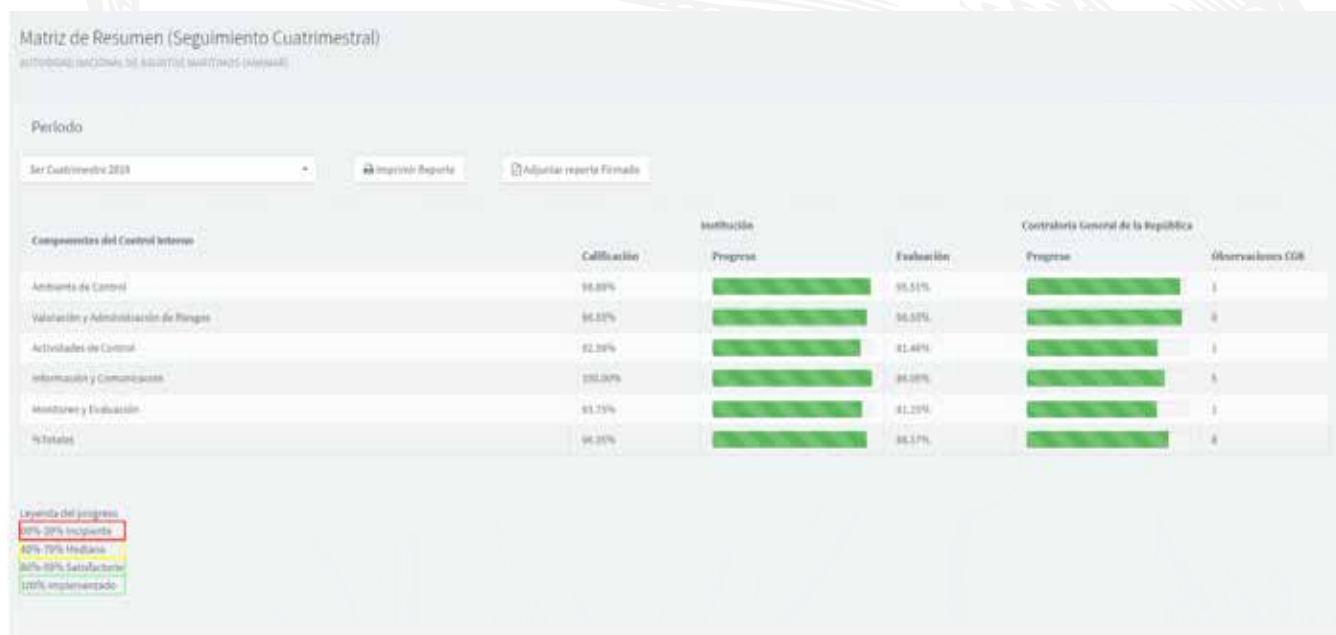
Matriz de Resumen (Seguimiento Cuatrimestral)

AUTORIDAD NACIONAL DE ASUNTOS MARÍTIMOS (ANAMAR)

Periodo

3er Cuatrimestre 2019

Imprimir Reporte

Adjuntar reporte Firmado

| Componentes del Control Interno | Institución: Calificación | Institución: Progreso | Contraloría General de la República: Evaluación | Contraloría General de la República: Progreso | Observaciones CGR |
|---|---|---|---|---|---|
| Ambiente de Control | 98.80% | | 95.51% | | 1 |
| Valoración y Administración de Riesgos | 96.33% | | 96.50% | | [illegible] |
| Actividades de Control | 92.59% | | 81.48% | | 1 |
| Información y Comunicación | 100.00% | | 89.09% | | 5 |
| Monitoreo y Evaluación | 93.75% | | 81.25% | | 1 |
| %Totales | 96.35% | | 88.57% | | 8 |

Leyenda del progreso
0%-39% Incipiente
40%-79% Mediano
80%-99% Satisfactorio
100% Implementado